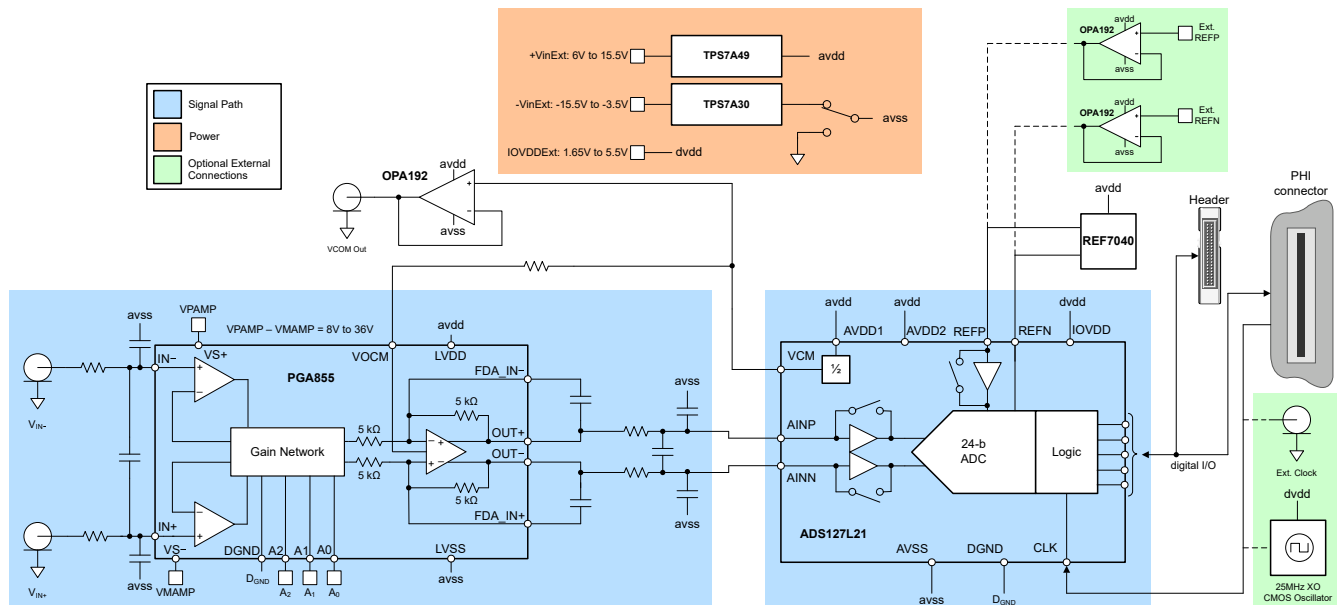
Signal Path
Power
Optional External Connections

+VinExt: 6V to 15.5V
TPS7A49
avdd
-VinExt: -15.5V to -3.5V
TPS7A30
avss
IOVDDExt: 1.65V to 5.5V
dvdd

avdd
OPA192
avss
Ext. REFP
avdd
OPA192
avss
Ext. REFN

OPA192
avdd
avss
VCOM Out

avdd
REF7040
Header
PHI connector

avss
VPAMP
VPAMP – VMAMP = 8V to 36V
avdd
VOCM
LVDD
IN−
VS+
PGA855
FDA_IN−
5 kΩ
Gain Network
5 kΩ
OUT+
5 kΩ
OUT−
5 kΩ
FDA_IN+
$V_{IN-}$
IN+
VS−
DGND
A2
A1
A0
LVSS
avss
VMAMP
$D_{GND}$
$A_2$
$A_1$
$A_0$
avss
$V_{IN+}$

avss
avss

avdd
avdd
dvdd
AVDD1
AVDD2
REFP
REFN
IOVDD
VCM
½
AINP
24-b ADC
Logic
AINN
ADS127L21
AVSS
DGND
CLK
avss
$D_{GND}$
digital I/O

Ext. Clock
dvdd
25MHz XO CMOS Oscillator